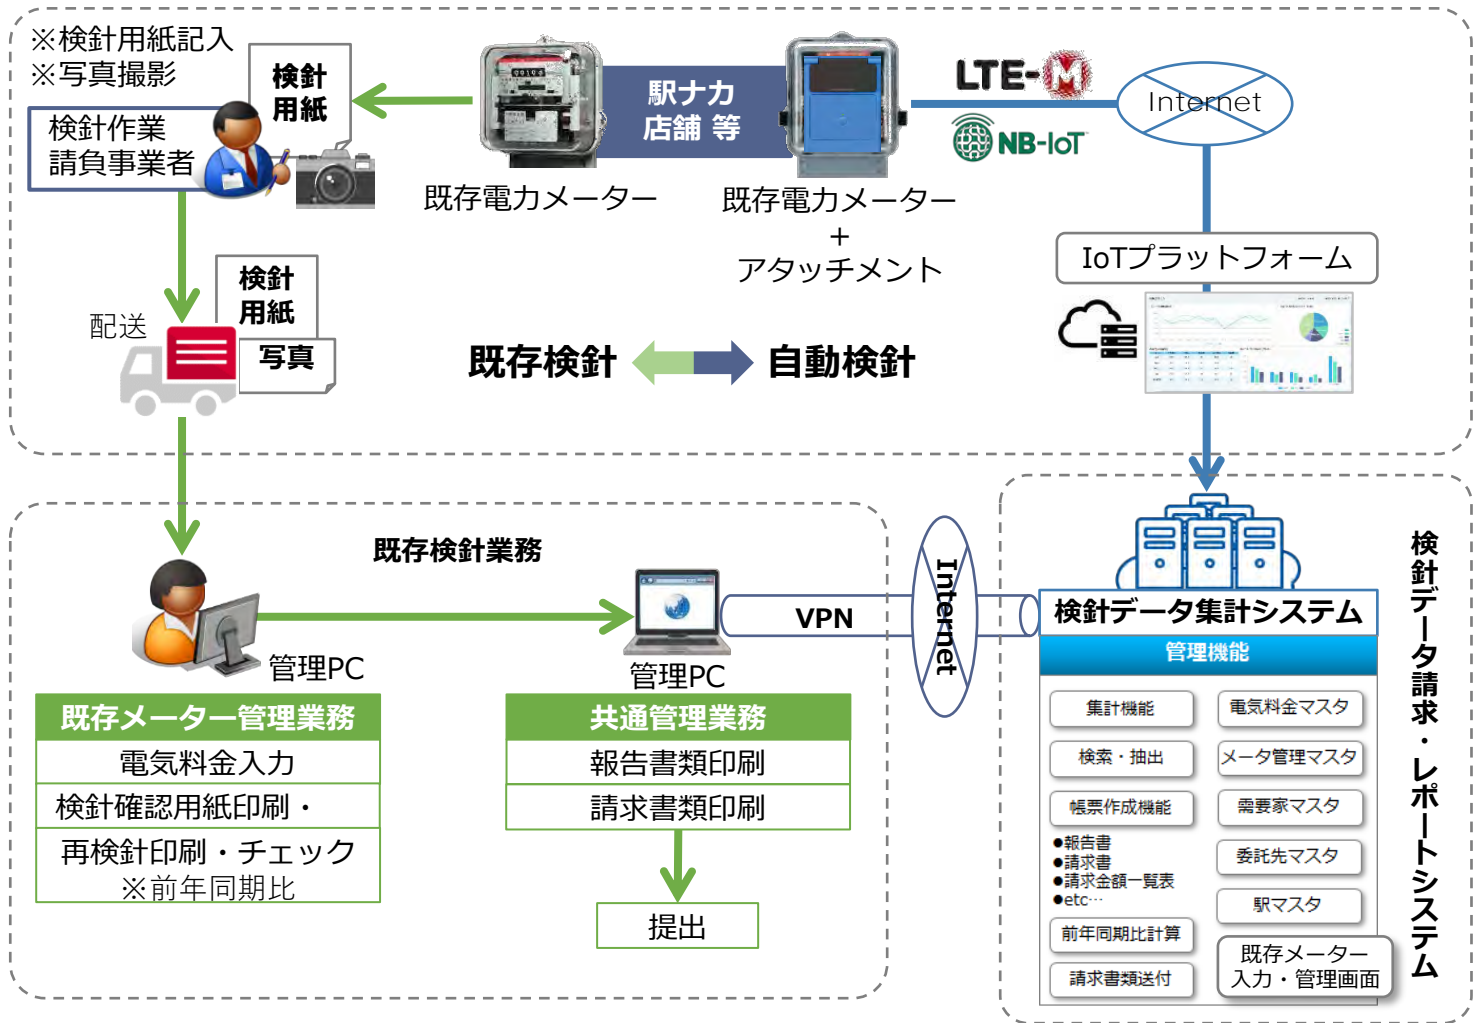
※検針用紙記入
※写真撮影

検針用紙

検針作業請負事業者

駅ナカ店舗 等

既存電力メーター

既存電力メーター
+
アタッチメント

LTE-M

NB-IoT

Internet

IoTプラットフォーム

検針用紙

配送

写真

既存検針

自動検針

既存検針業務

VPN

Internet

検針データ集計システム

管理機能

管理PC

管理PC

既存メーター管理業務

電気料金入力

検針確認用紙印刷・

再検針印刷・チェック
※前年同期比

共通管理業務

報告書類印刷

請求書類印刷

提出

集計機能

電気料金マスタ

検索・抽出

メータ管理マスタ

帳票作成機能

需要家マスタ

●報告書
●請求書
●請求金額一覧表
●etc…

委託先マスタ

駅マスタ

前年同期比計算

既存メーター入力・管理画面

請求書類送付

検針データ請求・レポートシステム